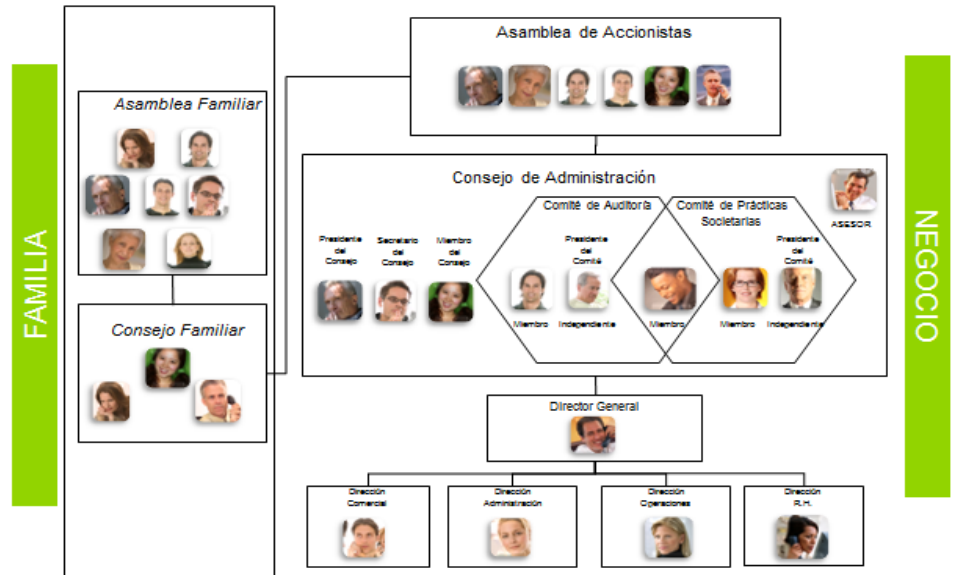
FAMILIA

Asamblea Familiar

Consejo Familiar

Asamblea de Accionistas

Consejo de Administración

Presidente del Consejo

Secretario del Consejo

Miembro del Consejo

Comité de Auditoría

Presidente del Comité

Miembro

Independiente

Comité de Prácticas Societarias

Miembro

Presidente del Comité

Miembro

Independiente

ASESOR

Director General

Dirección Comercial

Dirección Administración

Dirección Operaciones

Dirección R.H.

NEGOCIO